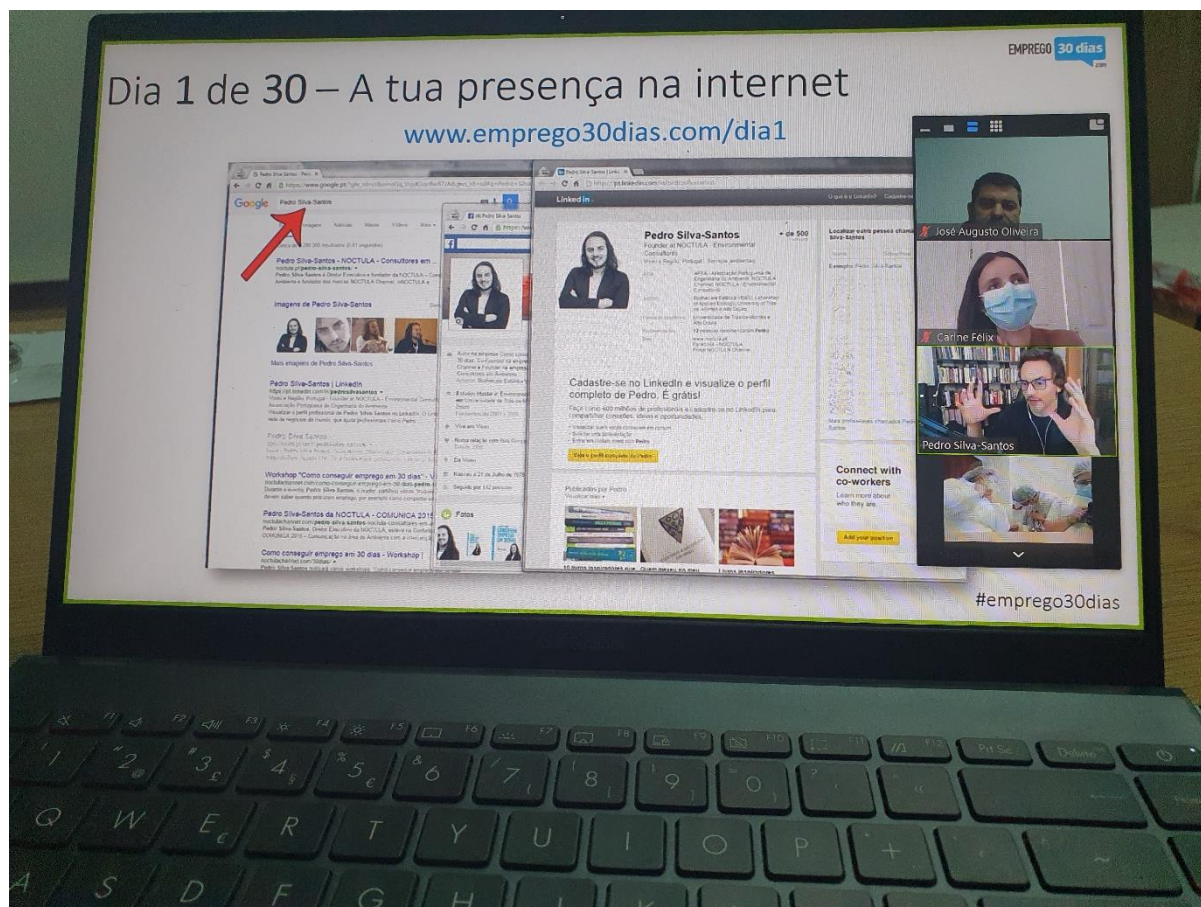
EMPREGO 30 dias .com

Dia 1 de 30 – A tua presença na internet

www.emprego30dias.com/dia1

Google Pedro Silva-Santos

Pedro Silva-Santos - NOCTULA - Consultores em ...

Imagens de Pedro Silva-Santos

Mais imagens de Pedro Silva-Santos

Pedro Silva-Santos | LinkedIn

Workshop "Como conseguir emprego em 30 dias"

Pedro Silva-Santos da NOCTULA - COMUNICA 2015

Como conseguir emprego em 30 dias - Workshop |

Fotos

Linked in

Pedro Silva-Santos

Founder at NOCTULA - Environmental Consultants

+ de 500

Cadastre-se no LinkedIn e visualize o perfil completo de Pedro. É grátis!

Veja o perfil completo de Pedro

Publicados por Pedro

Connect with co-workers

Learn more about who they are.

Add your position

José Augusto Oliveira

Carine Félix

Pedro Silva-Santos

#emprego30dias